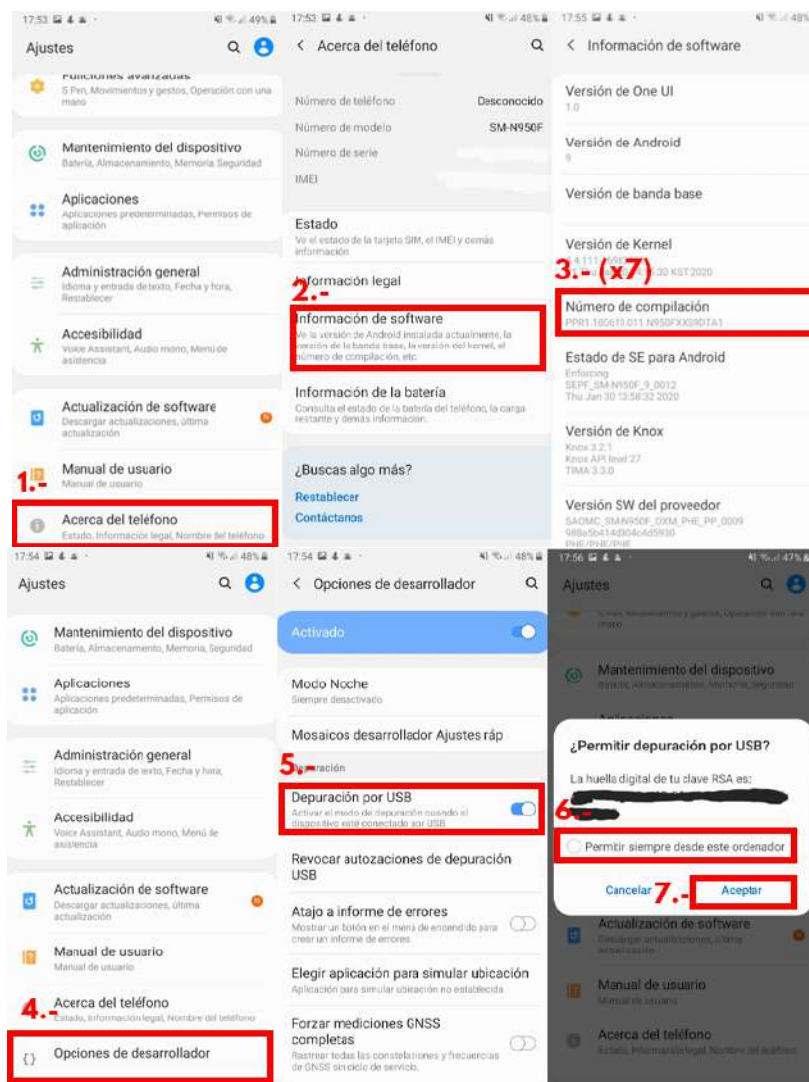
17:53 49%
Ajustes
Funciones avanzadas
S Pen, Movimientos y gestos, Operación con una mano
Mantenimiento del dispositivo
Batería, Almacenamiento, Memoria, Seguridad
Aplicaciones
Aplicaciones predeterminadas, Permisos de aplicación
Administración general
Idioma y entrada de texto, Fecha y hora, Restablecer
Accesibilidad
Voice Assistant, Audio mono, Menú de asistencia
Actualización de software
Descargar actualizaciones, última actualización
Manual de usuario
Manual de usuario
1.-
Acerca del teléfono
Estado, Información legal, Nombre del teléfono

17:53 48%
< Acerca del teléfono
Número de teléfono Desconocido
Número de modelo SM-N950F
Número de serie
IMEI
Estado
Ve el estado de la tarjeta SIM, el IMEI y demás información
Información legal
2.-
Información de software
Ve la versión de Android instalada actualmente, la versión de la banda base, la versión del kernel, el número de compilación, etc.
Información de la batería
Consulta el estado de la batería del teléfono, la carga restante y demás información.
¿Buscas algo más?
Restablecer
Contáctanos

17:55 48%
< Información de software
Versión de One UI
1.0
Versión de Android
9
Versión de banda base
Versión de Kernel
4.4.111 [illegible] 30 KST 2020
3.- (x7)
Número de compilación
PPR1.180610.011.N950FXXS9DTA1
Estado de SE para Android
Enforcing
SEPF_SM-N950F_9_0012
Thu Jan 30 13:58:32 2020
Versión de Knox
Knox 3.2.1
Knox API level 27
TIMA 3.3.0
Versión SW del proveedor
SAOMC_SM-N950F_OXM_PHE_PP_0009
988a5b414d804c4d5930
PHE/PHE/PHE

17:54 48%
Ajustes
Mantenimiento del dispositivo
Batería, Almacenamiento, Memoria, Seguridad
Aplicaciones
Aplicaciones predeterminadas, Permisos de aplicación
Administración general
Idioma y entrada de texto, Fecha y hora, Restablecer
Accesibilidad
Voice Assistant, Audio mono, Menú de asistencia
Actualización de software
Descargar actualizaciones, última actualización
Manual de usuario
Manual de usuario
4.-
Acerca del teléfono
Estado, Información legal, Nombre del teléfono
Opciones de desarrollador

17:54 48%
< Opciones de desarrollador
Activado
Modo Noche
Siempre desactivado
Mosaicos desarrollador Ajustes ráp
5.-
Depuración
Depuración por USB
Activar el modo de depuración cuando el dispositivo esté conectado por USB
Revocar autozaciones de depuración USB
Atajo a informe de errores
Mostrar un botón en el menú de encendido para crear un informe de errores
Elegir aplicación para simular ubicación
Aplicación para simular ubicación no establecida
Forzar mediciones GNSS completas
Rastrear todas las constelaciones y frecuencias de GNSS sin ciclo de servicio.

17:56 47%
Ajustes
Mantenimiento del dispositivo
Batería, Almacenamiento, Memoria, Seguridad
¿Permitir depuración por USB?
La huella digital de tu clave RSA es:
6.-
Permitir siempre desde este ordenador
Cancelar
7.-
Aceptar
Actualización de software
Descargar actualizaciones, última actualización
Manual de usuario
Manual de usuario
Acerca del teléfono
Estado, Información legal, Nombre del teléfono